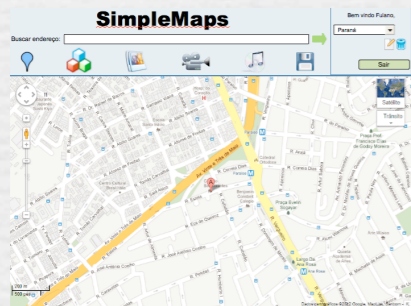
SimpleMaps

Buscar endereço:

Bem vindo Fulano,

Paraná

Sair

Satélite

Tráfego

Praça Dom José Gaspar

Praça da República

Praça Fernando Costa

Av. Brigadeiro Luís Antônio

Av. Nove de Julho

Praça Franklin Roosevelt

Praça Pérola Byington

Rua dos Ingleses

Rua Treze de Maio

Praça Padre Francisco Toledo Rodrigues

Praça Leonor Kaupa

Av. Liberdade

Praça Suely Rodrigues

Praça João Mendes

Largo da Sé

Rua Santo Amaro

Rua Maria Paula

Rua Rui Barbosa

Rua Major Diogo

Rua da Abolição

Av. 23 de Maio

Rua Conde de São Joaquim

Rua Jaceguai

Rua Manuel Dutra

200 m
500 pés

Dados cartográficos ©2012 Google, MapLink, Termos de Uso